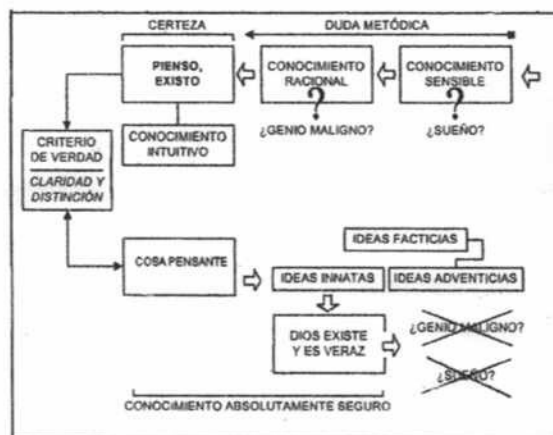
CERTEZA

DUDA METÓDICA

PIENSO, EXISTO

CONOCIMIENTO RACIONAL

CONOCIMIENTO SENSIBLE

?

?

CONOCIMIENTO INTUITIVO

¿GENIO MALIGNO?

¿SUEÑO?

CRITERIO DE VERDAD

CLARIDAD Y DISTINCIÓN

IDEAS FACTICIAS

COSA PENSANTE

IDEAS INNATAS

IDEAS ADVENTICIAS

DIOS EXISTE Y ES VERAZ

¿GENIO MALIGNO?

¿SUEÑO?

CONOCIMIENTO ABSOLUTAMENTE SEGURO